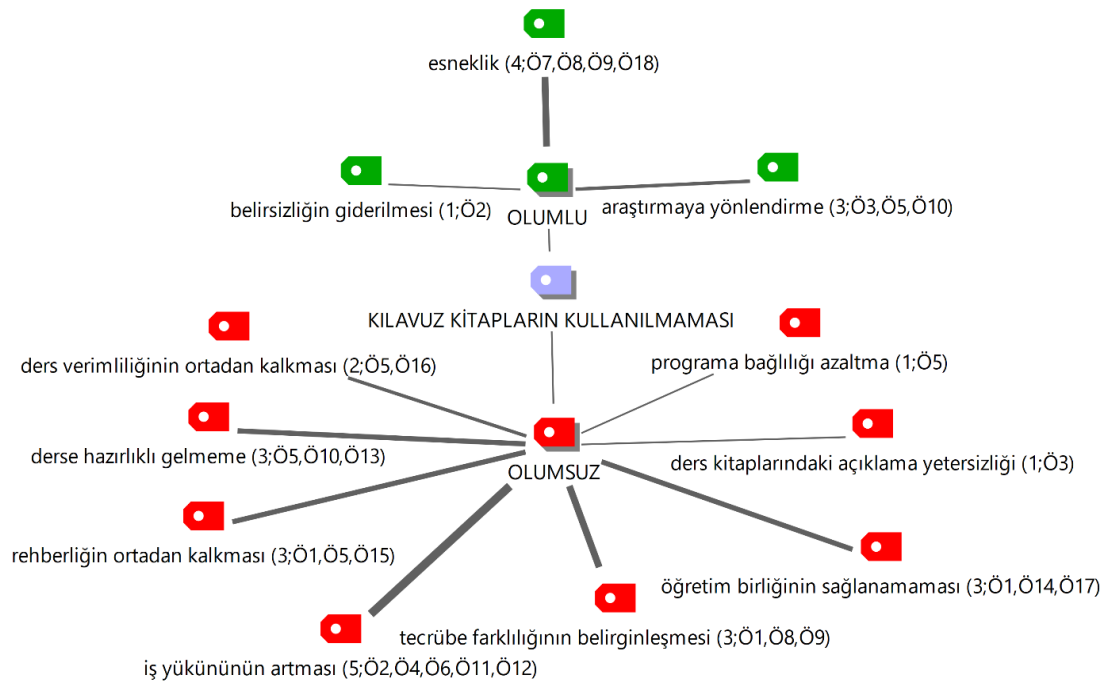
esneklik (4;Ö7,Ö8,Ö9,Ö18)

belirsizliğin giderilmesi (1;Ö2)

OLUMLU

araştırmaya yönlendirme (3;Ö3,Ö5,Ö10)

KILAVUZ KİTAPLARIN KULLANILMAMASI

ders verimliliğinin ortadan kalkması (2;Ö5,Ö16)

programa bağlılığı azaltma (1;Ö5)

derse hazırlıklı gelmeme (3;Ö5,Ö10,Ö13)

OLUMSUZ

ders kitaplarındaki açıklama yetersizliği (1;Ö3)

rehberliğin ortadan kalkması (3;Ö1,Ö5,Ö15)

öğretim birliğinin sağlanamaması (3;Ö1,Ö14,Ö17)

tecrübe farklılığının belirginleşmesi (3;Ö1,Ö8,Ö9)

iş yükününün artması (5;Ö2,Ö4,Ö6,Ö11,Ö12)